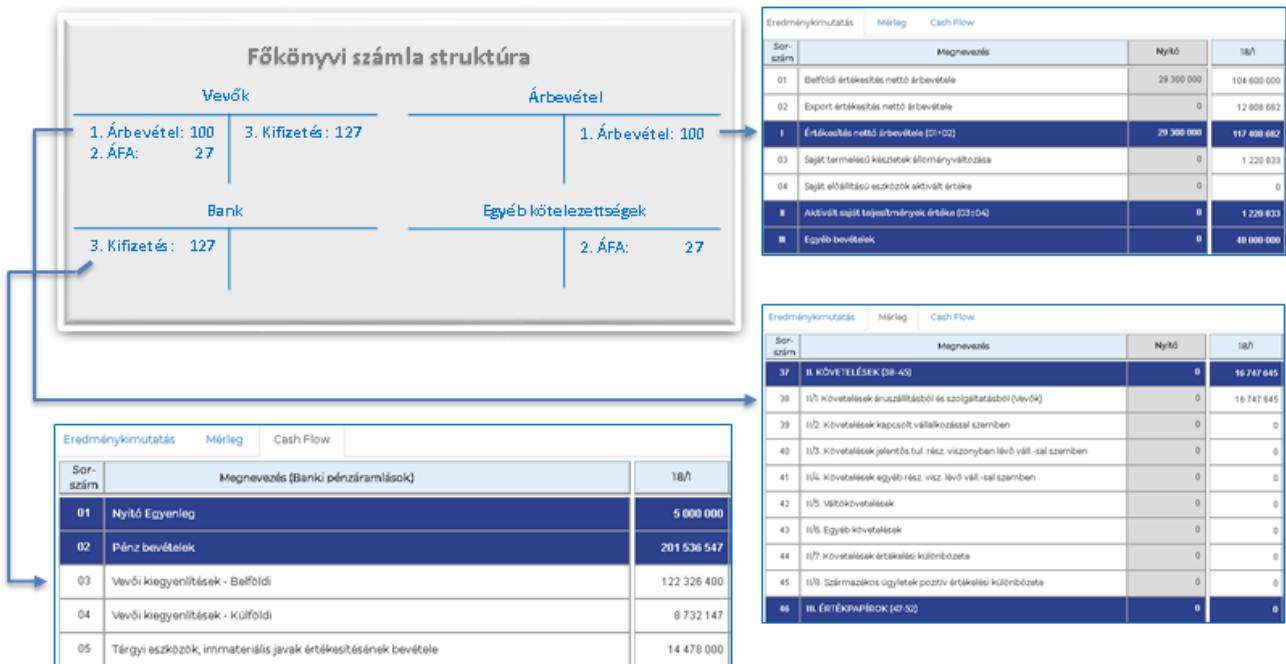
Főkönyvi számla struktúra

Vevők

1. Árbevétel: 100
2. ÁFA: 27

3. Kifizetés: 127

Árbevétel

1. Árbevétel: 100

Bank

3. Kifizetés: 127

Egyéb kötelezettségek

2. ÁFA: 27

Eredménykimutatás Mérleg Cash Flow

| Sor-szám | Megnevezés | Nyitó | 18/I |
|---|---|---|---|
| 01 | Belföldi értékesítés nettó árbevétele | 29 300 000 | 104 600 000 |
| 02 | Export értékesítés nettó árbevétele | 0 | 12 808 682 |
| I | Értékesítés nettó árbevétele (01+02) | 29 300 000 | 117 408 682 |
| 03 | Saját termelésű készletek állományváltozása | 0 | 1 220 833 |
| 04 | Saját előállítású eszközök aktivált értéke | 0 | 0 |
| II | Aktivált saját teljesítmények értéke (03±04) | 0 | 1 220 833 |
| III | Egyéb bevételek | 0 | 48 000 000 |

Eredménykimutatás Mérleg Cash Flow

| Sor-szám | Megnevezés | Nyitó | 18/I |
|---|---|---|---|
| 37 | II. KÖVETELÉSEK (38-45) | 0 | 16 747 645 |
| 38 | II/1. Követelések áruszállításból és szolgáltatásból (Vevők) | 0 | 16 747 645 |
| 39 | II/2. Követelések kapcsolt vállalkozással szemben | 0 | 0 |
| 40 | II/3. Követelések jelentős tul. rész. viszonyban lévő váll.-sal szemben | 0 | 0 |
| 41 | II/4. Követelések egyéb rész. visz. lévő váll.-sal szemben | 0 | 0 |
| 42 | II/5. Váltókövetelések | 0 | 0 |
| 43 | II/6. Egyéb követelések | 0 | 0 |
| 44 | II/7. Követelések értékelési különbözete | 0 | 0 |
| 45 | II/8. Származékos ügyletek pozitív értékelési különbözete | 0 | 0 |
| 46 | III. ÉRTÉKPAPÍROK (47-52) | 0 | 0 |

Eredménykimutatás Mérleg Cash Flow

| Sor-szám | Megnevezés (Banki pénzáramlások) | 18/I |
|---|---|---|
| 01 | Nyitó Egyenleg | 5 000 000 |
| 02 | Pénz bevételek | 201 536 547 |
| 03 | Vevői kiegyenlítések - Belföldi | 122 326 400 |
| 04 | Vevői kiegyenlítések - Külföldi | 8 732 147 |
| 05 | Tárgyi eszközök, immateriális javak értékesítésének bevétele | 14 478 000 |